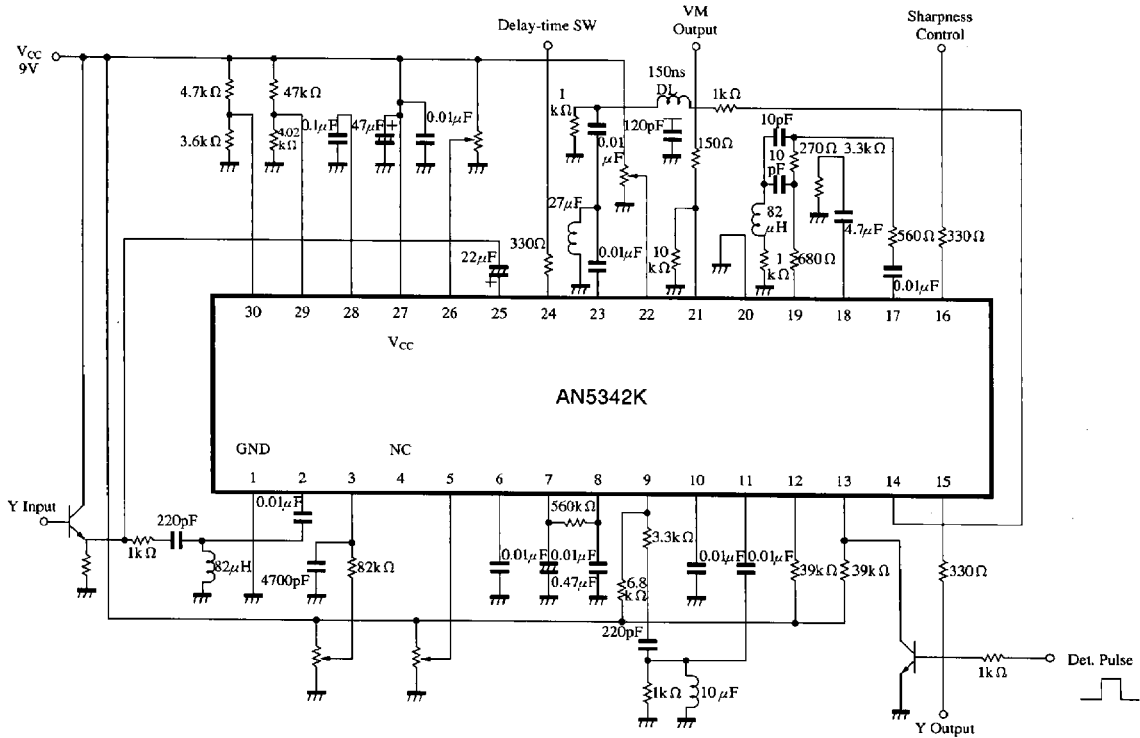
Delay-time SW

VM Output

Sharpness Control

$V_{CC}$ 9V

4.7kΩ

47kΩ

3.6kΩ

4.02 kΩ

0.1μF

47μF

0.01μF

1 kΩ

0.01 μF

150ns DL

120pF

1kΩ

150Ω

10pF

10 pF

270Ω

3.3kΩ

27μF

0.01μF

82 μH

4.7μF

560Ω

330Ω

330Ω

10 kΩ

1 kΩ

680Ω

22μF

0.01μF

30 29 28 27 26 25 24 23 22 21 20 19 18 17 16

$V_{CC}$

AN5342K

GND

NC

1 2 3 4 5 6 7 8 9 10 11 12 13 14 15

Y Input

220pF

1kΩ

0.01μF

82μH

4700pF

82kΩ

560kΩ

0.01μF

0.01μF

0.47μF

3.3kΩ

6.8 kΩ

0.01μF

0.01μF

39kΩ

39kΩ

330Ω

220pF

1kΩ

10μF

1kΩ

Det. Pulse

Y Output